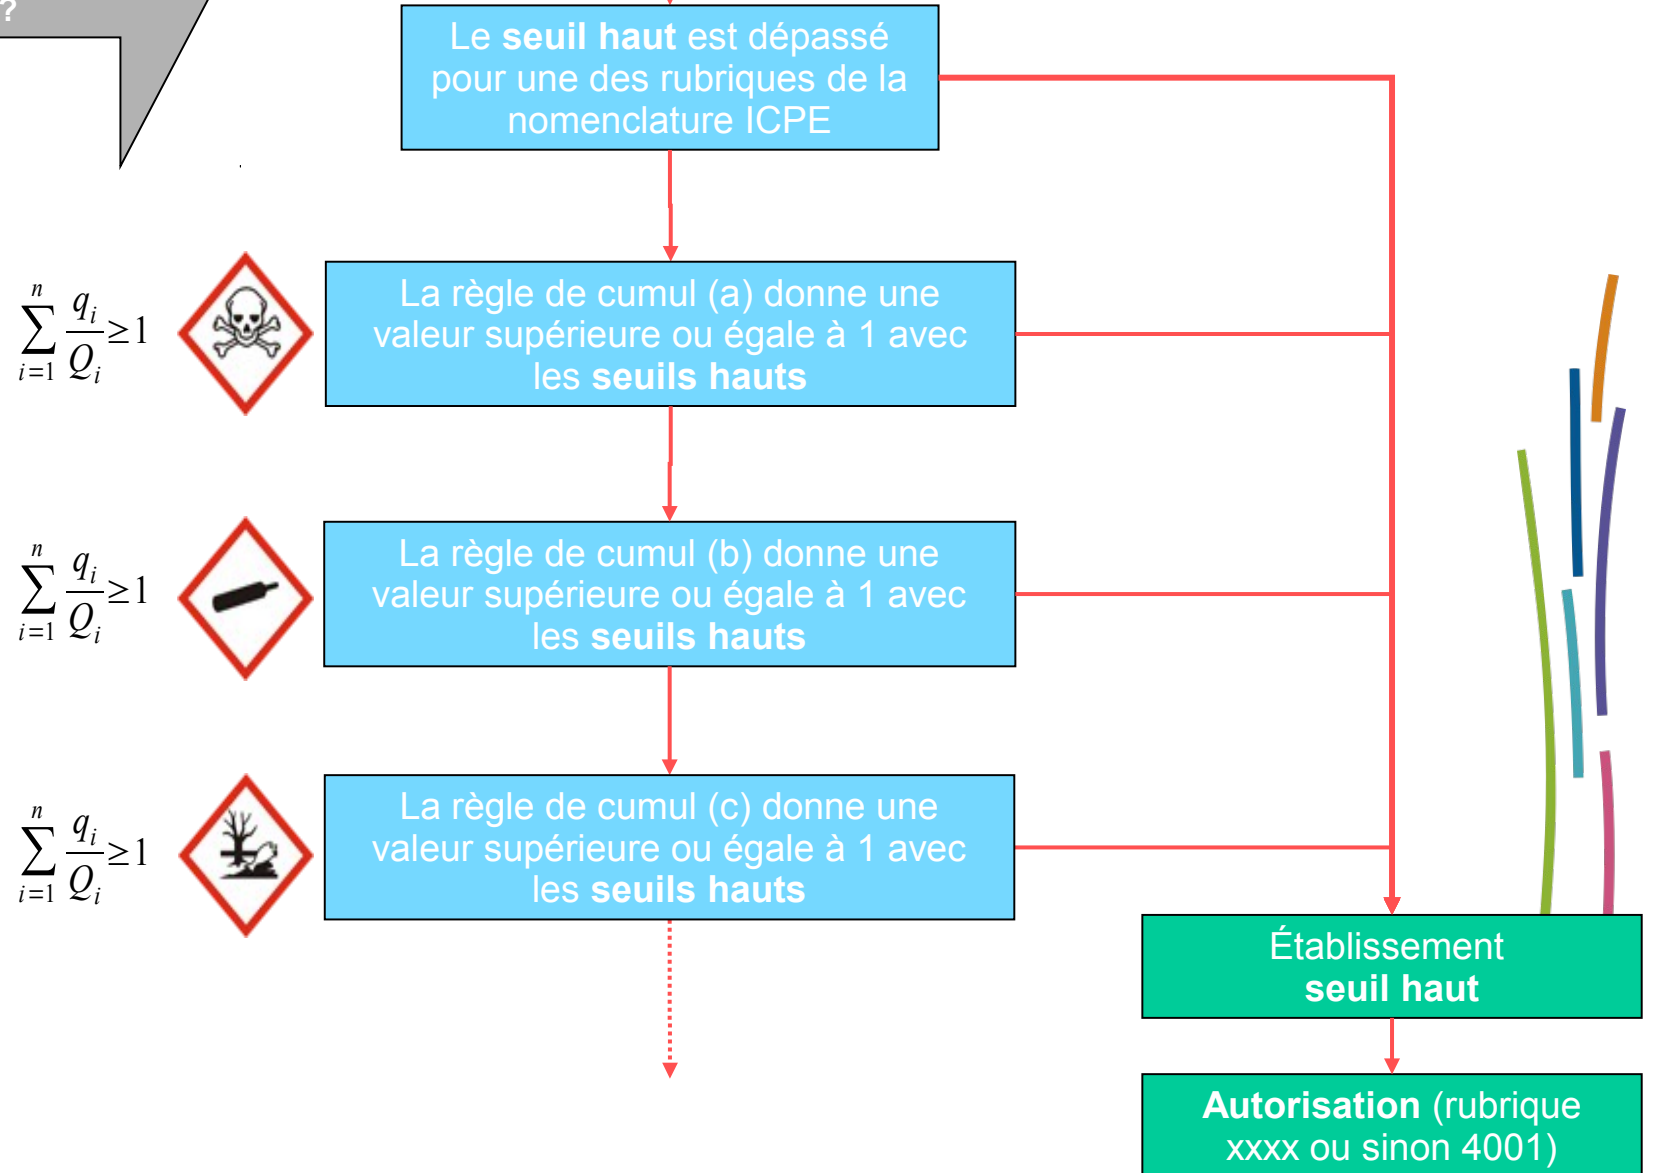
?

Le seuil haut est dépassé pour une des rubriques de la nomenclature ICPE

$\sum_{i=1}^{n} \frac{q_i}{Q_i} \geq 1$

La règle de cumul (a) donne une valeur supérieure ou égale à 1 avec les seuils hauts

$\sum_{i=1}^{n} \frac{q_i}{Q_i} \geq 1$

La règle de cumul (b) donne une valeur supérieure ou égale à 1 avec les seuils hauts

$\sum_{i=1}^{n} \frac{q_i}{Q_i} \geq 1$

La règle de cumul (c) donne une valeur supérieure ou égale à 1 avec les seuils hauts

Établissement seuil haut

Autorisation (rubrique xxxx ou sinon 4001)